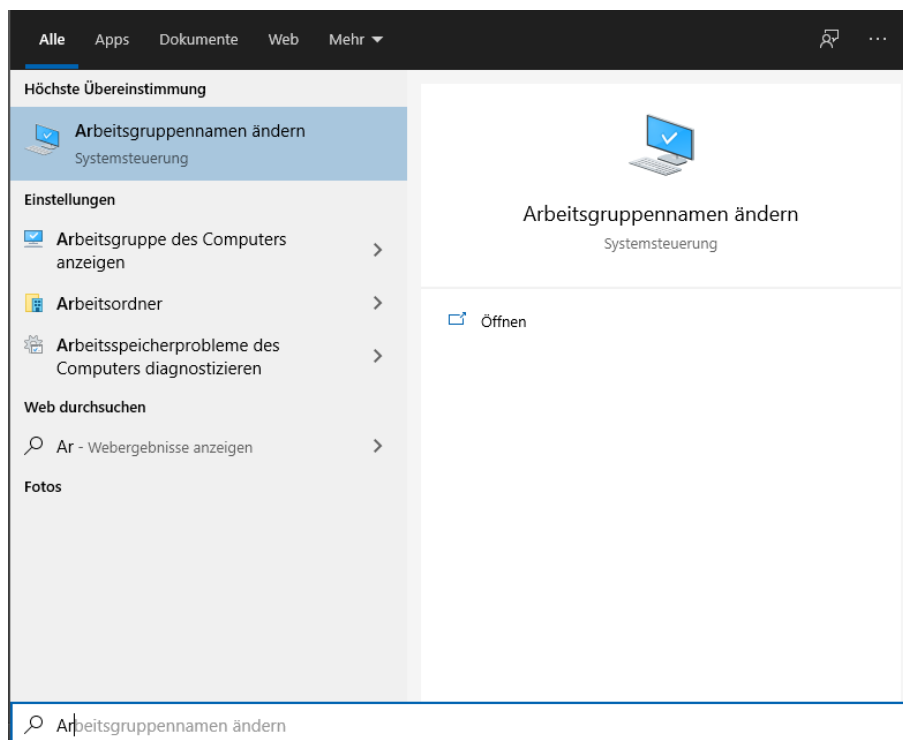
Alle Apps Dokumente Web Mehr ▾ ···

Höchste Übereinstimmung

Arbeitsgruppennamen ändern
Systemsteuerung

Einstellungen

Arbeitsgruppe des Computers anzeigen >

Arbeitsordner >

Arbeitsspeicherprobleme des Computers diagnostizieren >

Web durchsuchen

Ar - Webergebnisse anzeigen >

Fotos

Arbeitsgruppennamen ändern
Systemsteuerung

Öffnen

Arbeitsgruppennamen ändern